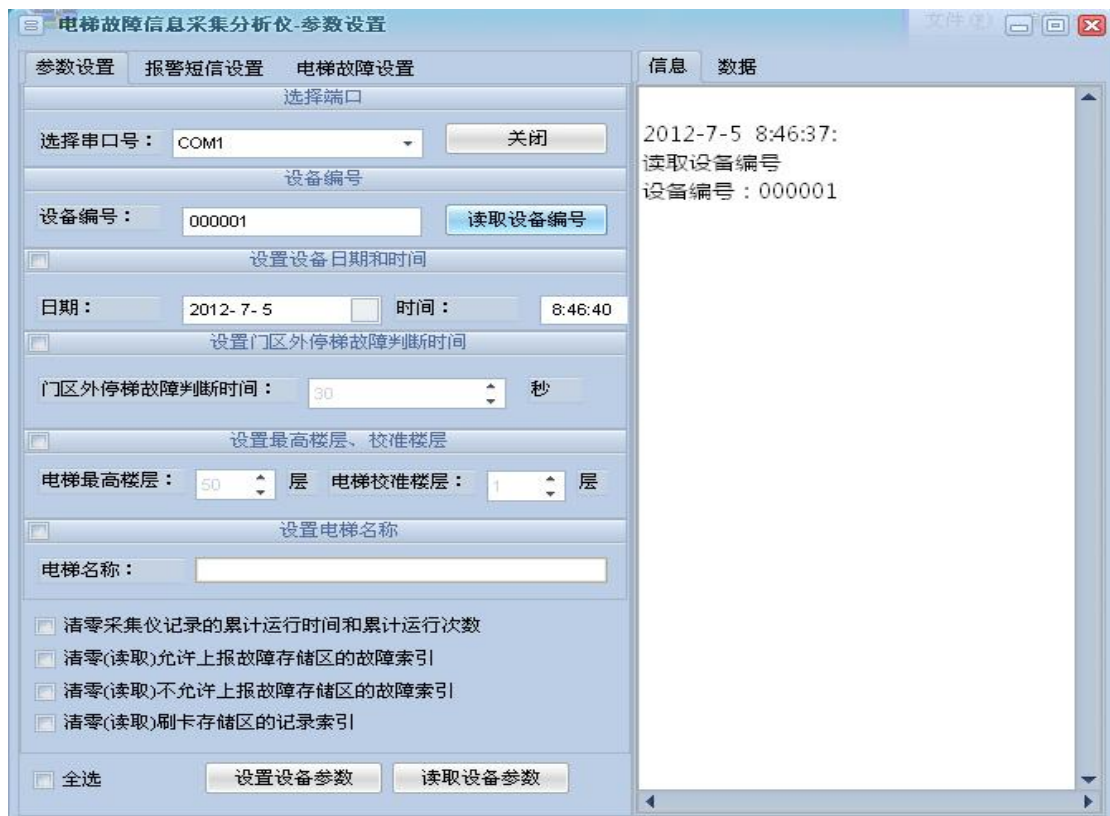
电梯故障信息采集分析仪-参数设置

文件(F)

参数设置 报警短信设置 电梯故障设置

选择端口

选择串口号： COM1

关闭

设备编号

设备编号： 000001

读取设备编号

设置设备日期和时间

日期： 2012- 7- 5 时间： 8:46:40

设置门区外停梯故障判断时间

门区外停梯故障判断时间： 30 秒

设置最高楼层、校准楼层

电梯最高楼层： 50 层 电梯校准楼层： 1 层

设置电梯名称

电梯名称：

清零采集仪记录的累计运行时间和累计运行次数

清零(读取)允许上报故障存储区的故障索引

清零(读取)不允许上报故障存储区的故障索引

清零(读取)刷卡存储区的记录索引

全选

设置设备参数

读取设备参数

信息 数据

2012-7-5 8:46:37:
读取设备编号
设备编号：000001